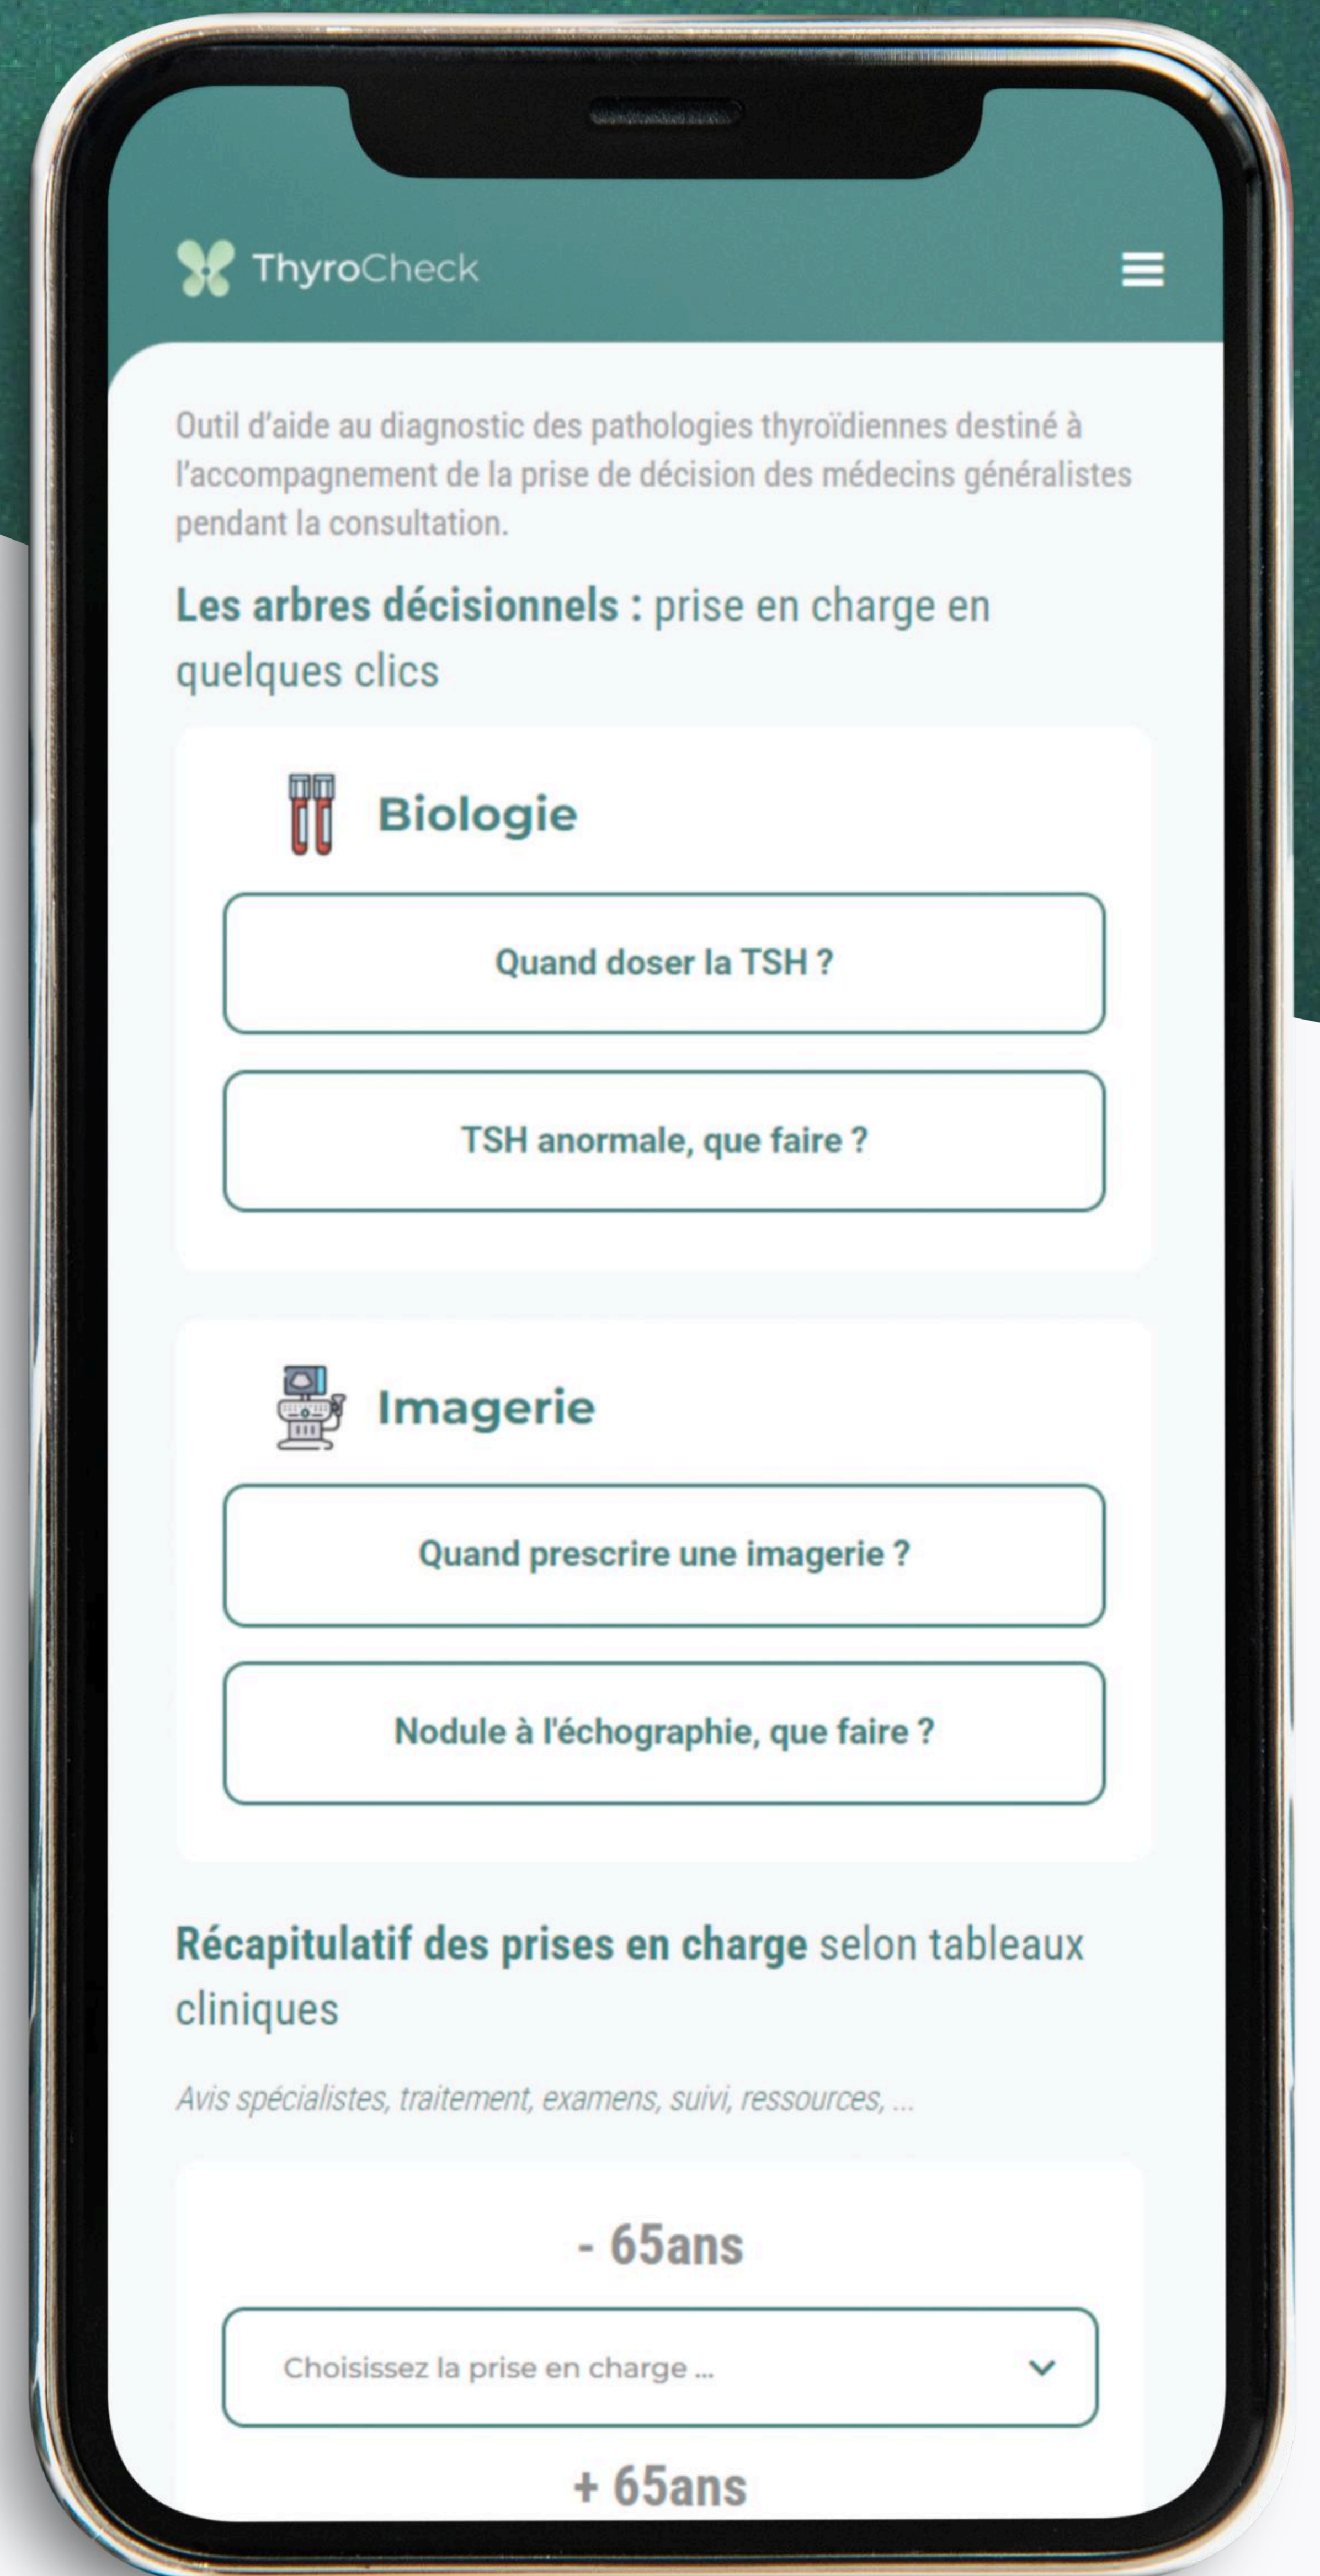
ThyroCheck

Outil d'aide au diagnostic des pathologies thyroïdiennes destiné à l'accompagnement de la prise de décision des médecins généralistes pendant la consultation.

Les arbres décisionnels : prise en charge en quelques clics

Biologie

Quand doser la TSH ?

TSH anormale, que faire ?

Imagerie

Quand prescrire une imagerie ?

Nodule à l'échographie, que faire ?

Récapitulatif des prises en charge selon tableaux cliniques

Avis spécialistes, traitement, examens, suivi, ressources, ...

- 65ans

Choisissez la prise en charge ...

+ 65ans